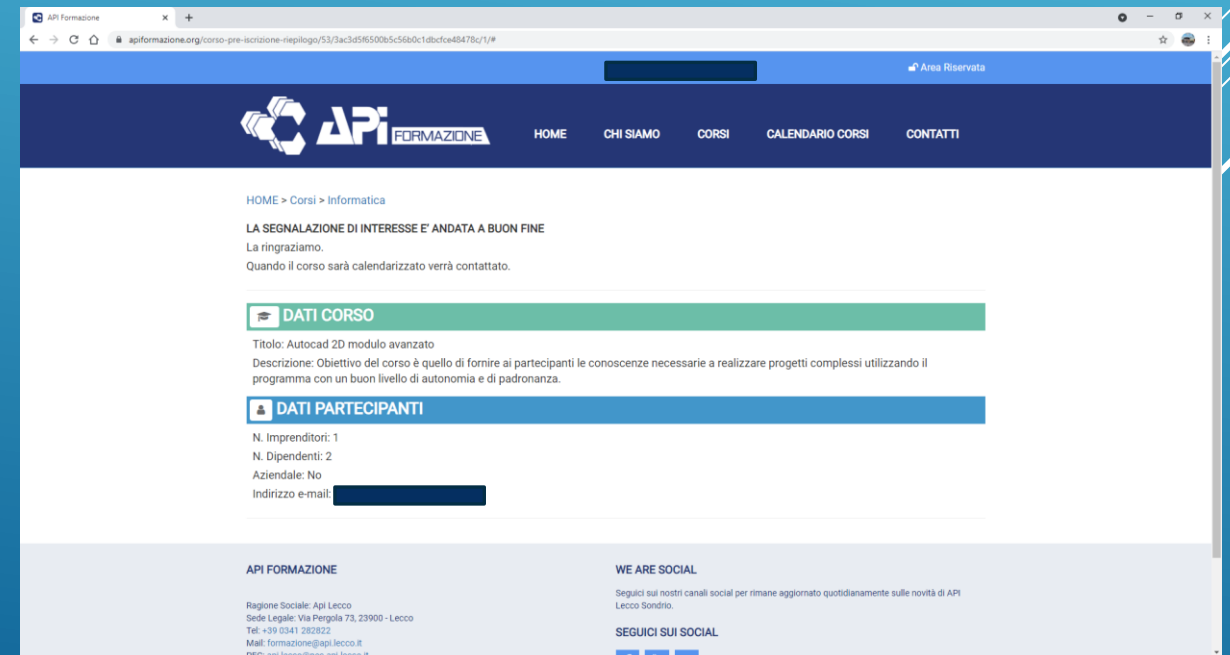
API Formazione

apiformazione.org/corso-pre-iscrizione-riepilogo/53/3ac3d5f6500b5c56b0c1dbcfce48478c/1/#

Area Riservata

API FORMAZIONE

HOME CHI SIAMO CORSI CALENDARIO CORSI CONTATTI

HOME > Corsi > Informatica

LA SEGNALAZIONE DI INTERESSE E' ANDATA A BUON FINE
La ringraziamo.
Quando il corso sarà calendarizzato verrà contattato.

DATI CORSO

Titolo: Autocad 2D modulo avanzato
Descrizione: Obiettivo del corso è quello di fornire ai partecipanti le conoscenze necessarie a realizzare progetti complessi utilizzando il programma con un buon livello di autonomia e di padronanza.

DATI PARTECIPANTI

N. Imprenditori: 1
N. Dipendenti: 2
Aziendale: No
Indirizzo e-mail:

API FORMAZIONE

Ragione Sociale: Api Lecco
Sede Legale: Via Pergola 73, 23900 - Lecco
Tel: +39 0341 282822
Mail: formazione@api.lecco.it
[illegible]

WE ARE SOCIAL

Seguici sui nostri canali social per rimane aggiornato quotidianamente sulle novità di API Lecco Sondrio.

SEGUICI SUI SOCIAL